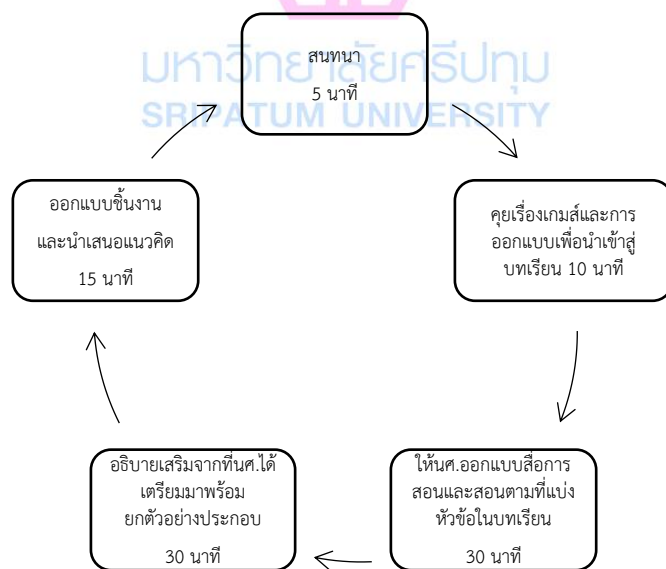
มหาวิทยาลัยศรีปทุม
SRIPATUM UNIVERSITY

สนทนา
5 นาที

คุยเรื่องเกมส์และการออกแบบเพื่อนำเข้าสู่บทเรียน 10 นาที

ให้นศ.ออกแบบสื่อการสอนและสอนตามที่แบ่งหัวข้อในบทเรียน

30 นาที

อธิบายเสริมจากที่นศ.ได้เตรียมมาพร้อมยกตัวอย่างประกอบ

30 นาที

ออกแบบชิ้นงาน

และนำเสนอแนวคิด

15 นาที